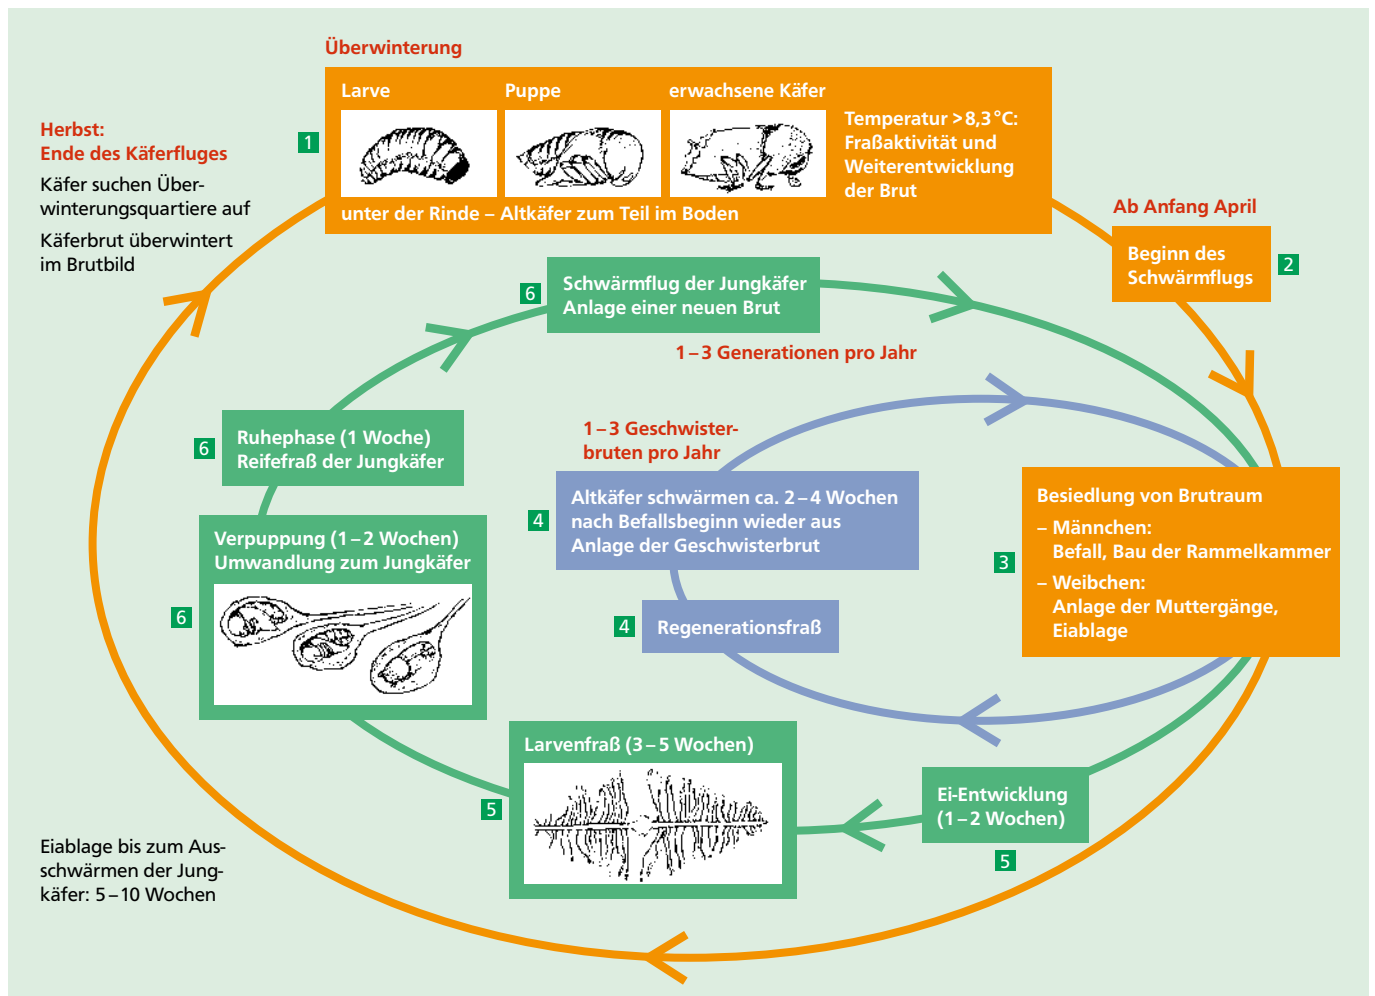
Überwinterung

Larve

Puppe

erwachsene Käfer

Temperatur >8,3 °C: Fraßaktivität und Weiterentwicklung der Brut

unter der Rinde – Altkäfer zum Teil im Boden

1

Herbst: Ende des Käferfluges

Käfer suchen Überwinterungsquartiere auf

Käferbrut überwintert im Brutbild

Ab Anfang April

Beginn des Schwärmflugs

2

6

Schwärmflug der Jungkäfer Anlage einer neuen Brut

1 – 3 Generationen pro Jahr

6

Ruhephase (1 Woche) Reifefraß der Jungkäfer

1 – 3 Geschwisterbruten pro Jahr

4

Altkäfer schwärmen ca. 2 – 4 Wochen nach Befallsbeginn wieder aus Anlage der Geschwisterbrut

Besiedlung von Brutraum

– Männchen: Befall, Bau der Rammelkammer

3

– Weibchen: Anlage der Muttergänge, Eiablage

Verpuppung (1 – 2 Wochen) Umwandlung zum Jungkäfer

6

4

Regenerationsfraß

Larvenfraß (3 – 5 Wochen)

5

Ei-Entwicklung (1 – 2 Wochen)

5

Eiablage bis zum Ausschwärmen der Jungkäfer: 5 – 10 Wochen